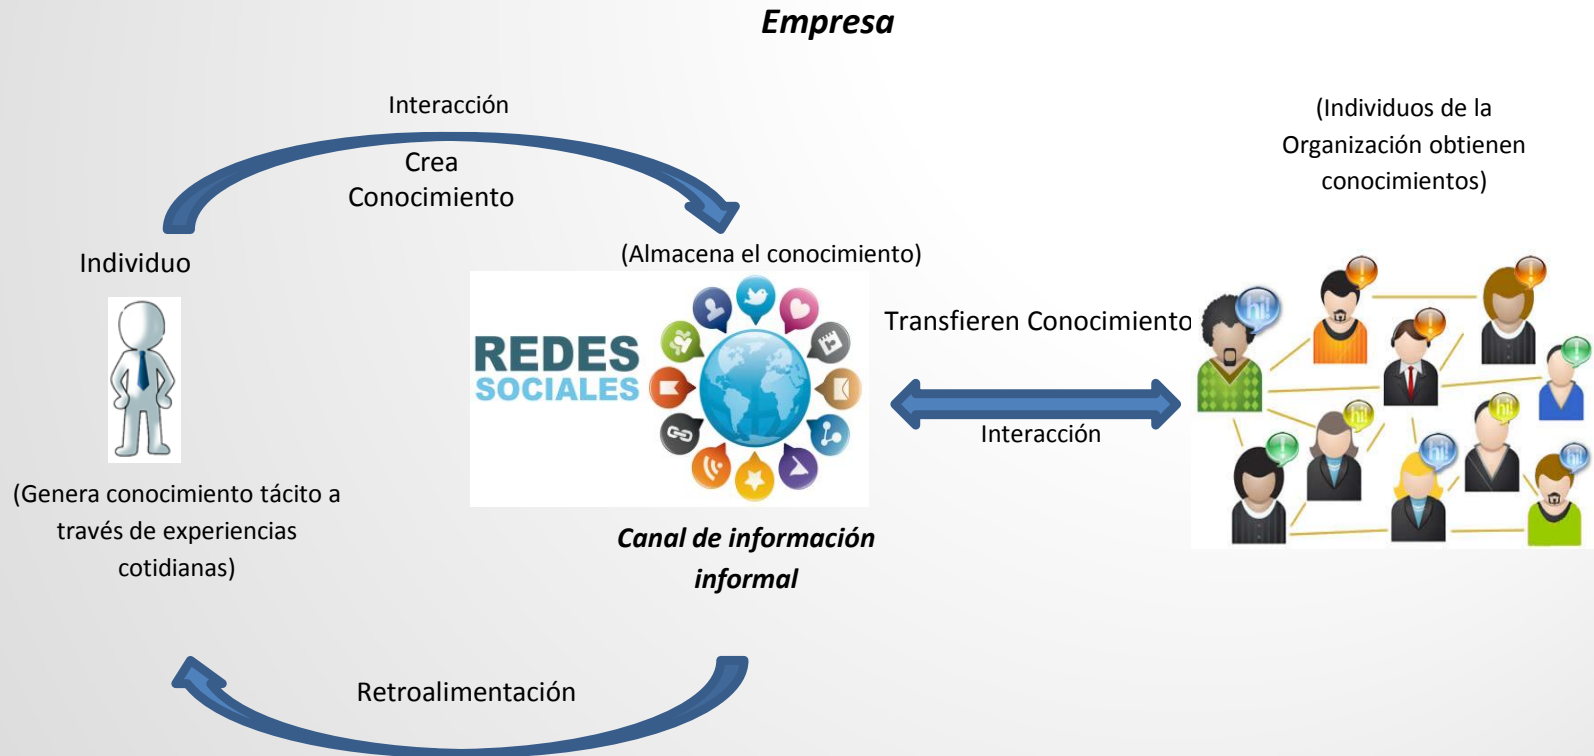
Empresa

Interacción

Crea Conocimiento

(Individuos de la Organización obtienen conocimientos)

Individuo

(Almacena el conocimiento)

REDES SOCIALES

Transfieren Conocimiento

Interacción

(Genera conocimiento tácito a través de experiencias cotidianas)

Canal de información informal

Retroalimentación